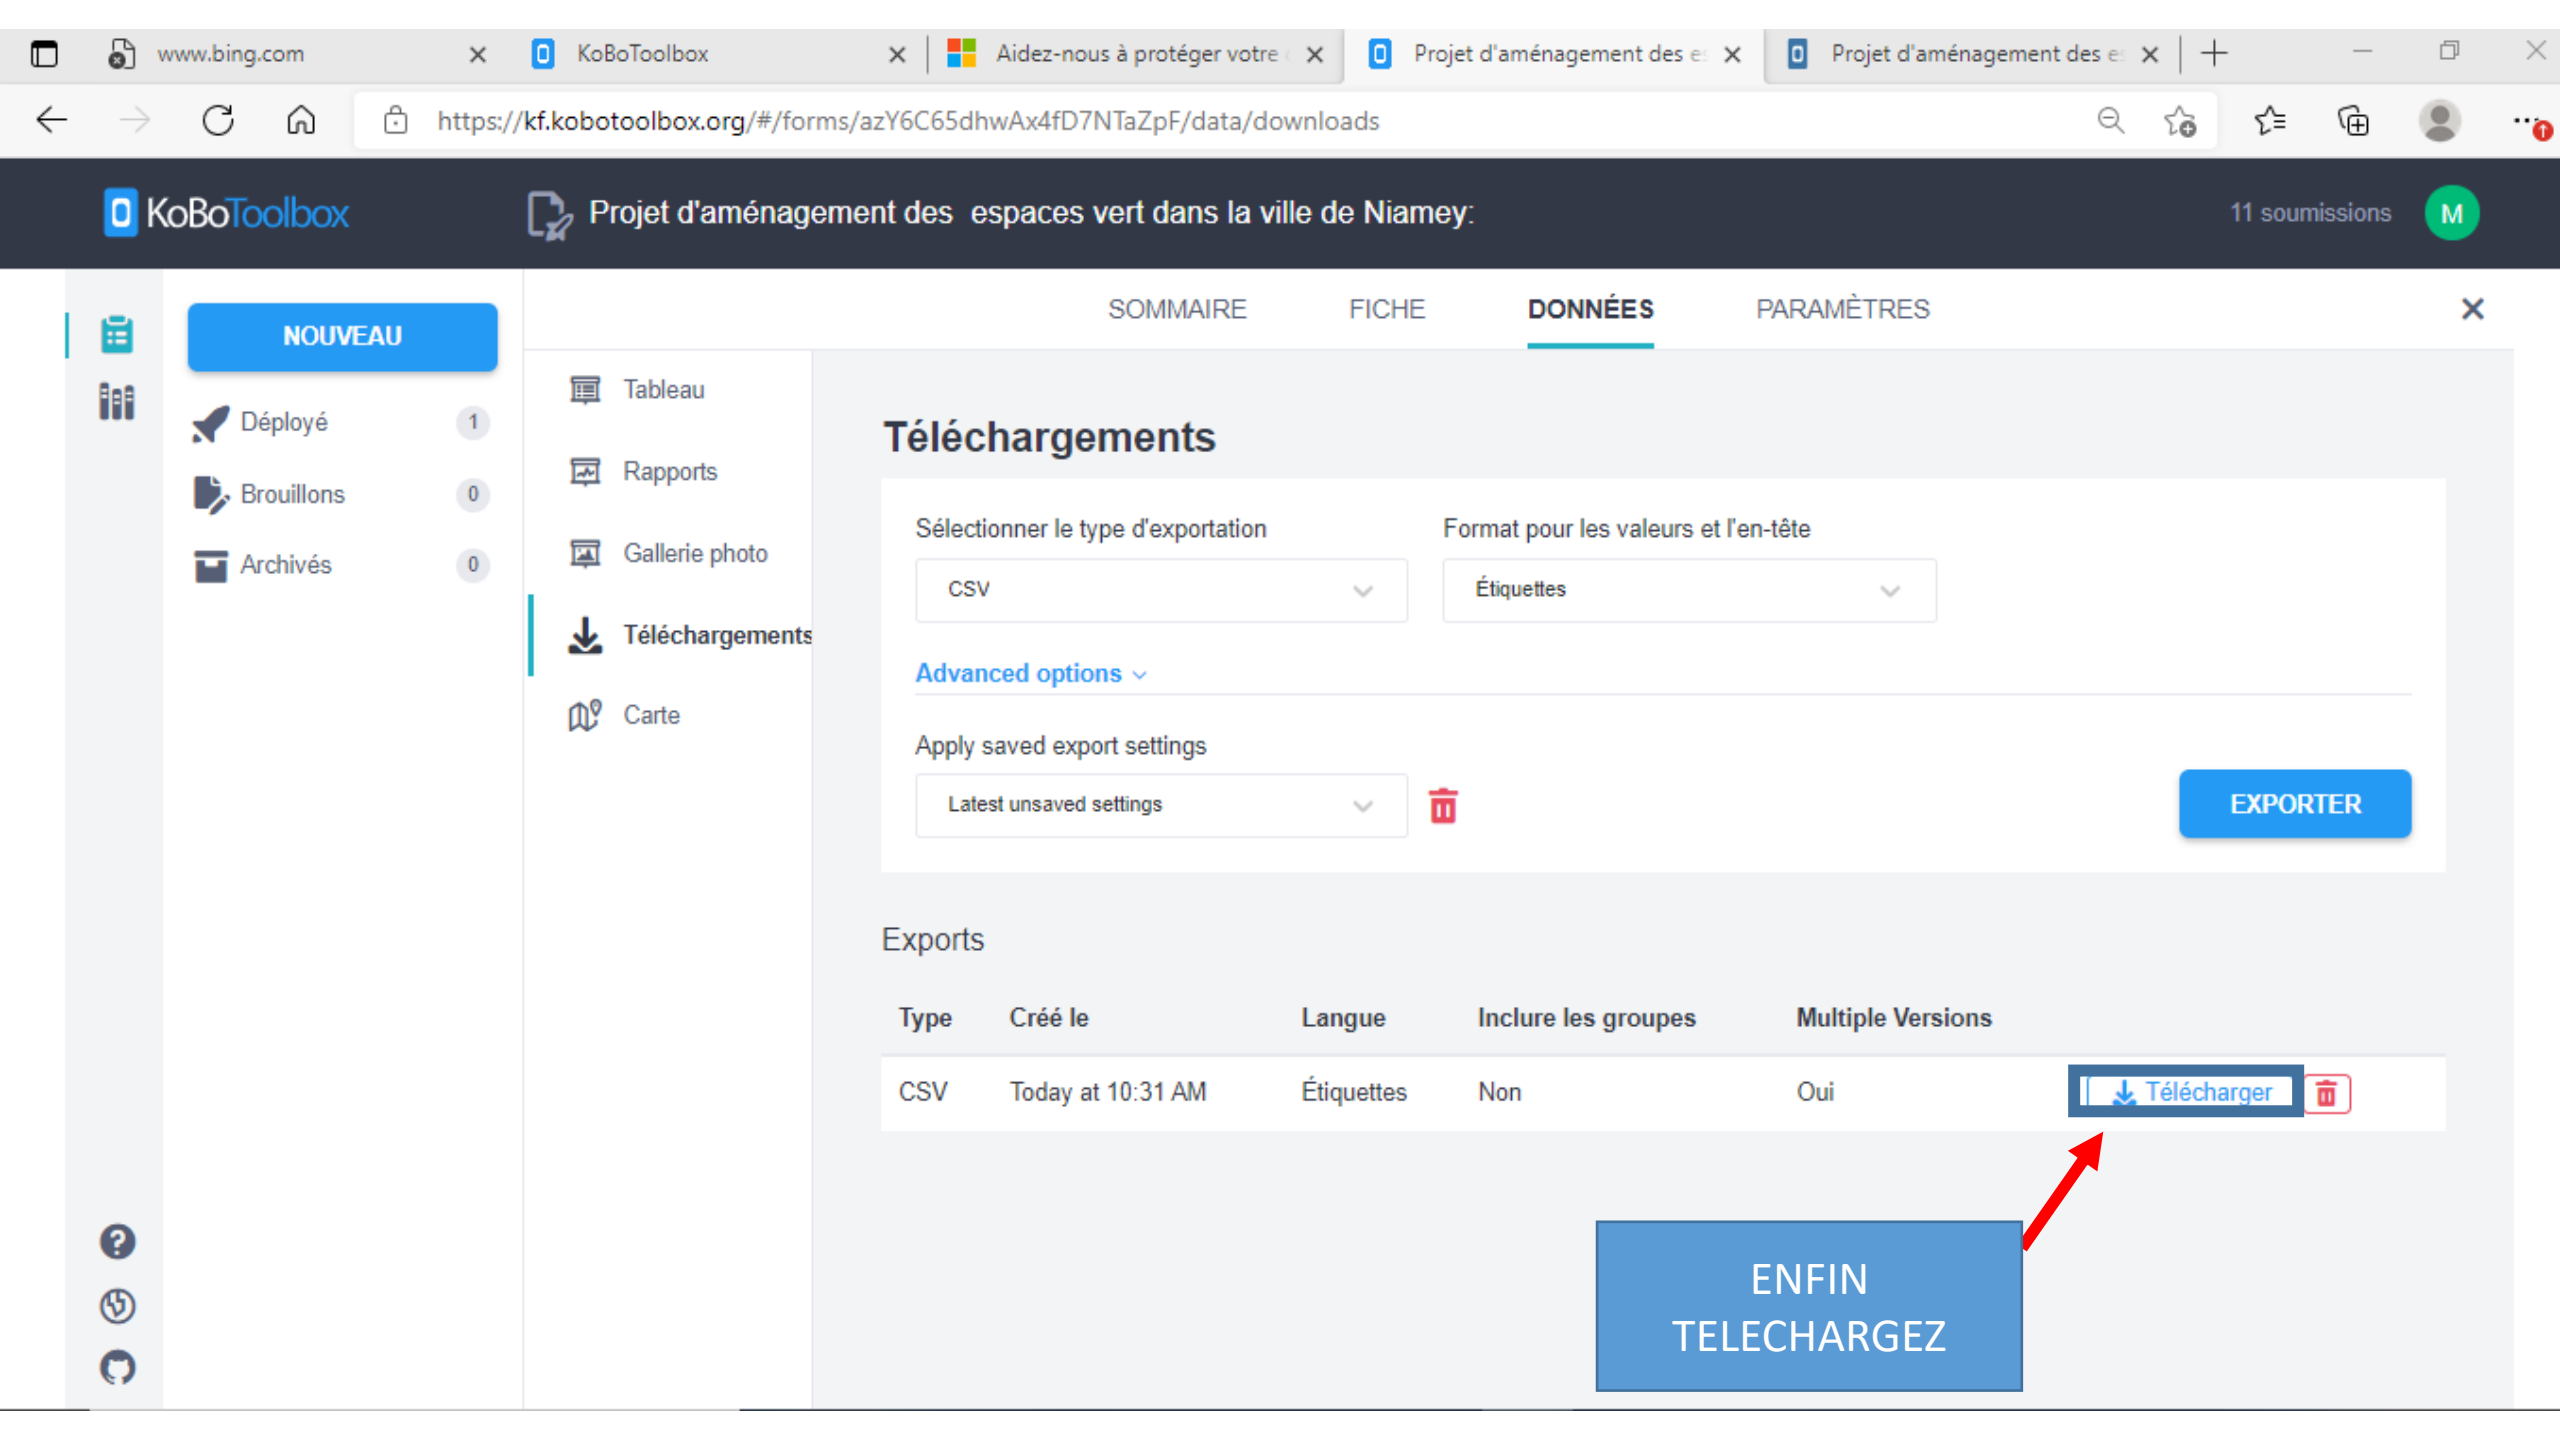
www.bing.com
KoBoToolbox
Aidez-nous à protéger votre
Projet d'aménagement des e
Projet d'aménagement des e

https://kf.kobotoolbox.org/#/forms/azY6C65dhwAx4fD7NTaZpF/data/downloads

KoBoToolbox
Projet d'aménagement des espaces vert dans la ville de Niamey:
11 soumissions
M

NOUVEAU
Déployé 1
Brouillons 0
Archivés 0

SOMMAIRE
FICHE
DONNÉES
PARAMÈTRES

Tableau
Rapports
Gallerie photo
Téléchargements
Carte

Téléchargements

Sélectionner le type d'exportation
CSV
Format pour les valeurs et l'en-tête
Étiquettes

Advanced options

Apply saved export settings
Latest unsaved settings

EXPORTER

Exports

| Type | Créé le | Langue | Inclure les groupes | Multiple Versions | |
|---|---|---|---|---|---|
| CSV | Today at 10:31 AM | Étiquettes | Non | Oui | Télécharger |

ENFIN TELECHARGEZ